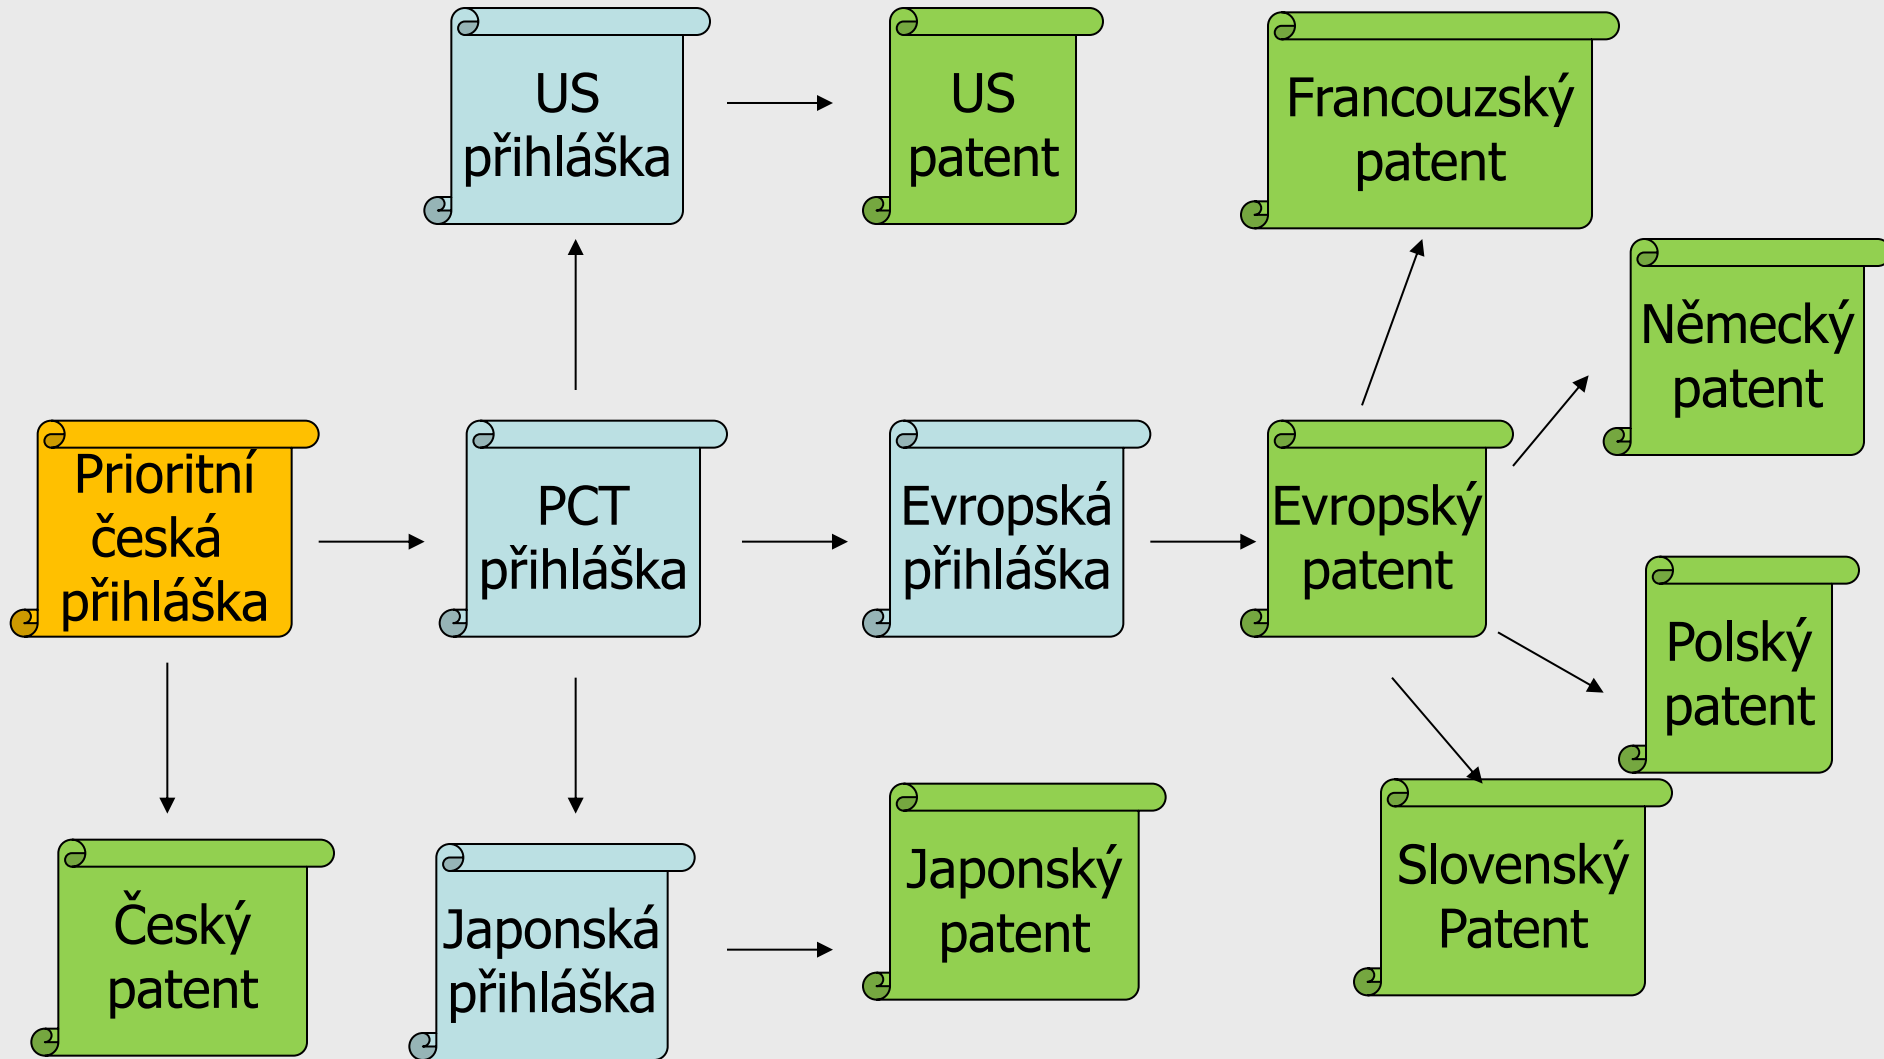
US přihláška

US patent

Francouzský patent

Německý patent

Prioritní česká přihláška

PCT přihláška

Evropská přihláška

Evropský patent

Polský patent

Český patent

Japonská přihláška

Japonský patent

Slovenský Patent